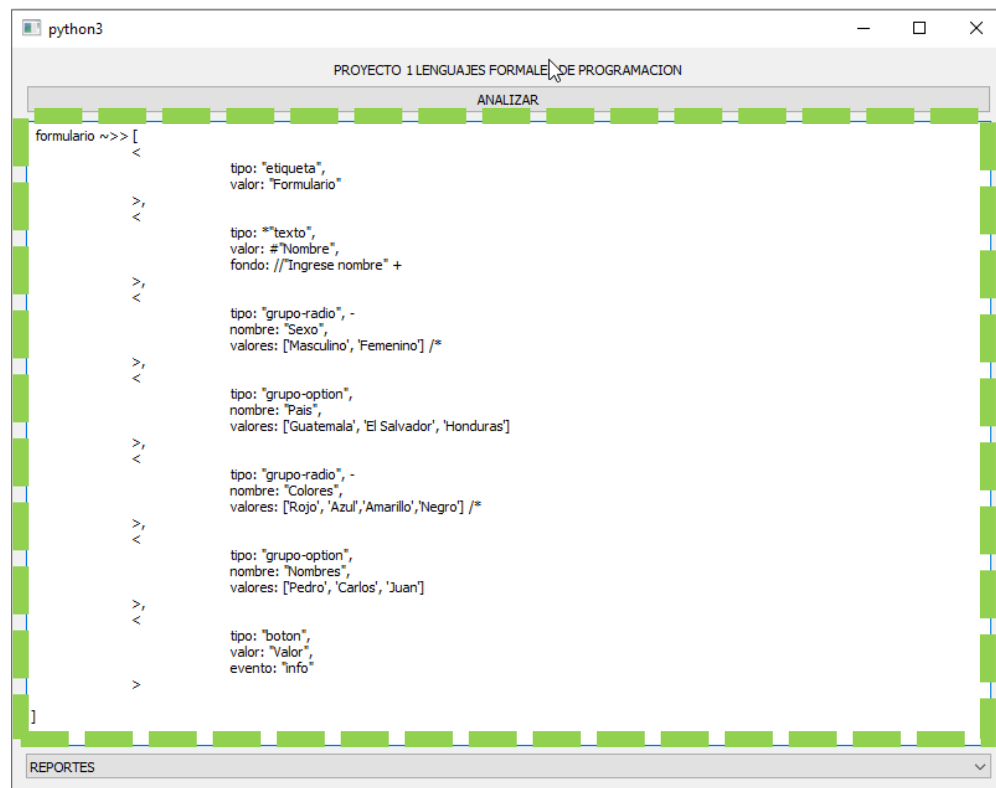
python3

PROYECTO 1 LENGUAJES FORMALES DE PROGRAMACION

ANALIZAR

formulario ~>> [
<
tipo: "etiqueta",
valor: "Formulario"
>,
<
tipo: *"texto",
valor: #"Nombre",
fondo: //"Ingrese nombre" +
>,
<
tipo: "grupo-radio", -
nombre: "Sexo",
valores: ['Masculino', 'Femenino'] /*
>,
<
tipo: "grupo-option",
nombre: "Pais",
valores: ['Guatemala', 'El Salvador', 'Honduras']
>,
<
tipo: "grupo-radio", -
nombre: "Colores",
valores: ['Rojo', 'Azul','Amarillo','Negro'] /*
>,
<
tipo: "grupo-option",
nombre: "Nombres",
valores: ['Pedro', 'Carlos', 'Juan']
>,
<
tipo: "boton",
valor: "Valor",
evento: "info"
>
]

REPORTES